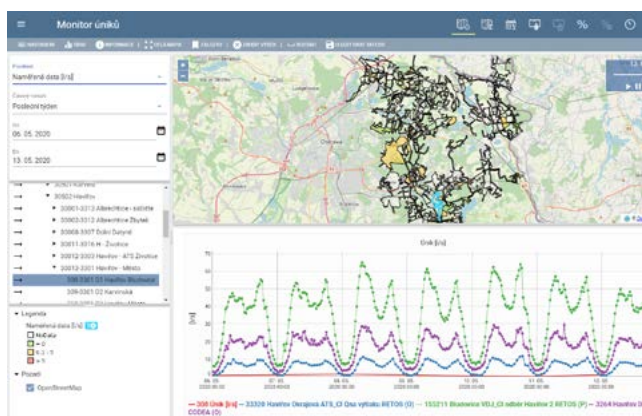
Monitor úniků

Pohled
Naměřená data [l/s]

Časový rozsah
Poslední týden

Od
06. 05. 2020

Do
13. 05. 2020

30922 Havířov
30901-3313 Albrechtice - sídliště
30902-3312 Albrechtice Žibřidi
30908-3307 Dolní Datyně
30911-3316 H - Životice
30912-3303 Havířov - ATS Životice
30913-3301 Havířov - Město
308-3301 01 Havířov Bludovice
309-3301 02 Karvinská

Legenda
Naměřená data [l/s]
No Data
= 0
0.1 - 1
> 1

Pozadí
OpenStreetMap

Únik [l/s]

[l/s]

— 308 Únik [l/s] — 33328 Havířov Okrajová ATS_Cl Osa výtlaku RETOS (0) — 155211 Bludovice VDJ_Cl odběr Havířov 2 RETOS (P) — 3264 Havířov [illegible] CODEA (0)